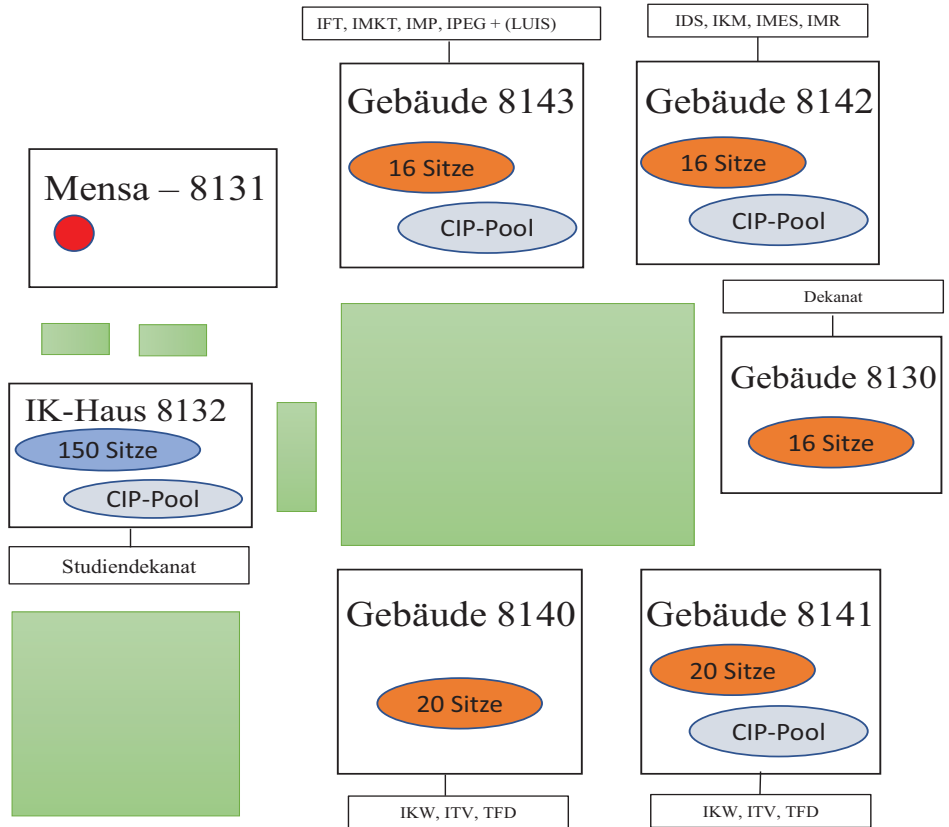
IFT, IMKT, IMP, IPEG + (LUIS)

IDS, IKM, IMES, IMR

Gebäude 8143
16 Sitze
CIP-Pool

Gebäude 8142
16 Sitze
CIP-Pool

Mensa – 8131

Dekanat

Gebäude 8130
16 Sitze

IK-Haus 8132
150 Sitze
CIP-Pool

Studiendekanat

Gebäude 8140
20 Sitze

Gebäude 8141
20 Sitze
CIP-Pool

IKW, ITV, TFD

IKW, ITV, TFD